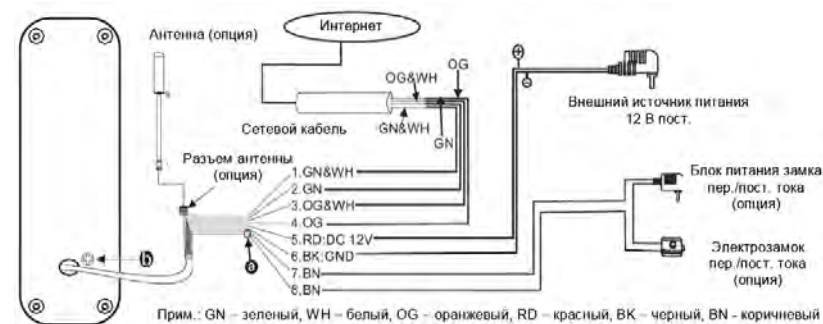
Интернет

Антенна (опция)

OG&WH

OG

Сетевой кабель

GN&WH

GN

Внешний источник питания 12 В пост.

Разъем антенны (опция)

1.GN&WH
2.GN
3.OG&WH
4.OG
5.RD:DC 12V
6.BK:GND
7.BN
8.BN

Блок питания замка пер./пост. тока (опция)

Электрозамок пер./пост. тока (опция)

b

a

Прим.: GN – зеленый, WH – белый, OG – оранжевый, RD – красный, BK – черный, BN - коричневый